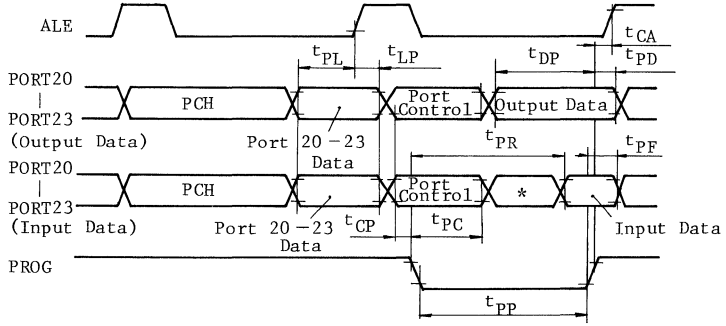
ALE

$t_{PL}$ $t_{LP}$ $t_{DP}$ $t_{CA}$ $t_{PD}$

PORT20
|
PORT23
(Output Data)

PCH

Port 20 − 23 Data

Port Control

Output Data

$t_{PR}$ $t_{PF}$

PORT20
|
PORT23
(Input Data)

PCH

Port 20 − 23 Data

Port Control

*

Input Data

$t_{CP}$ $t_{PC}$

PROG

$t_{PP}$